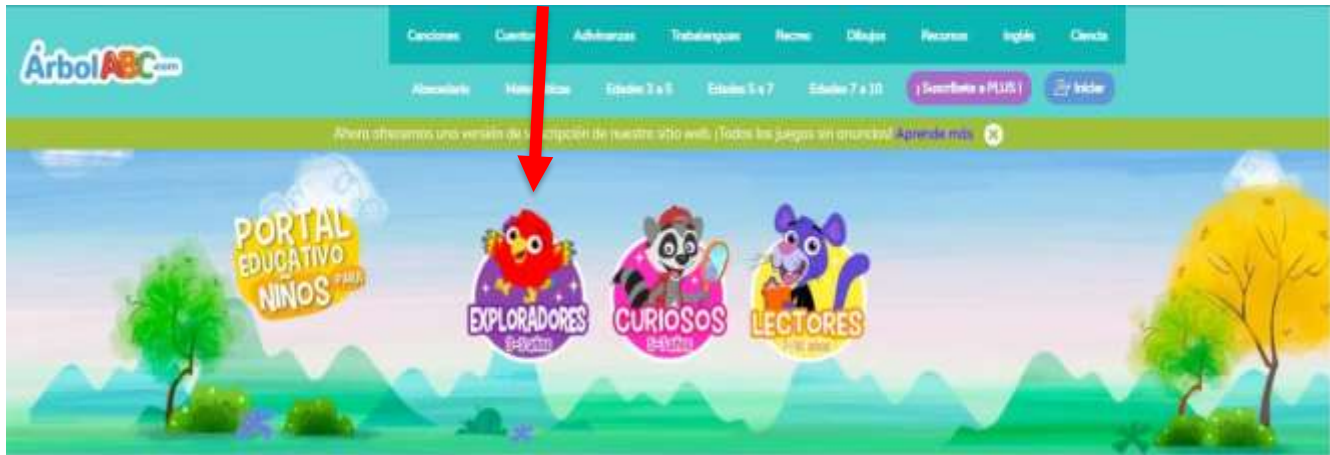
ÁrbolABC.com

Canciones Cuentos Adivinanzas Trabalenguas Recreo Dibujos Recursos Inglés Ciencia

Abecedario Matemáticas Edades 3 a 5 Edades 5 a 7 Edades 7 a 10 ¡Suscríbete a PLUS! Iniciar

Ahora ofrecemos una versión de suscripción de nuestro sitio web. ¡Todos los juegos sin anuncios! Aprende más

PORTAL EDUCATIVO PARA NIÑOS

EXPLORADORES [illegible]

CURIOSOS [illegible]

LECTORES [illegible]